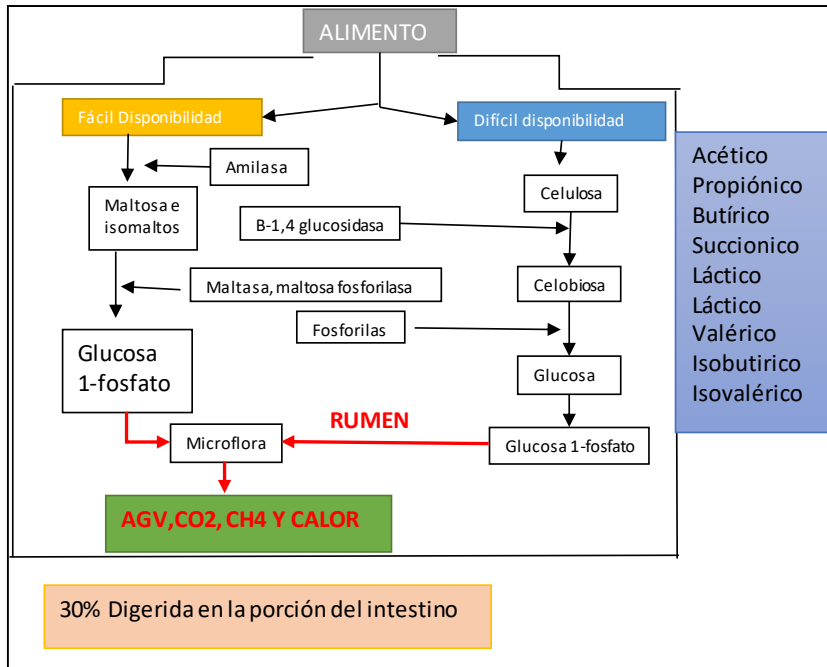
ALIMENTO

Fácil Disponibilidad

Difícil disponibilidad

Amilasa

Maltosa e isomaltos

Celulosa

B-1,4 glucosidasa

Maltasa, maltosa fosforilasa

Celobiosa

Fosforilas

Glucosa 1-fosfato

Glucosa

RUMEN

Microflora

Glucosa 1-fosfato

AGV,CO2, CH4 Y CALOR

Acético
Propiónico
Butírico
Succionico
Láctico
Láctico
Valérico
Isobutirico
Isovalérico

30% Digerida en la porción del intestino